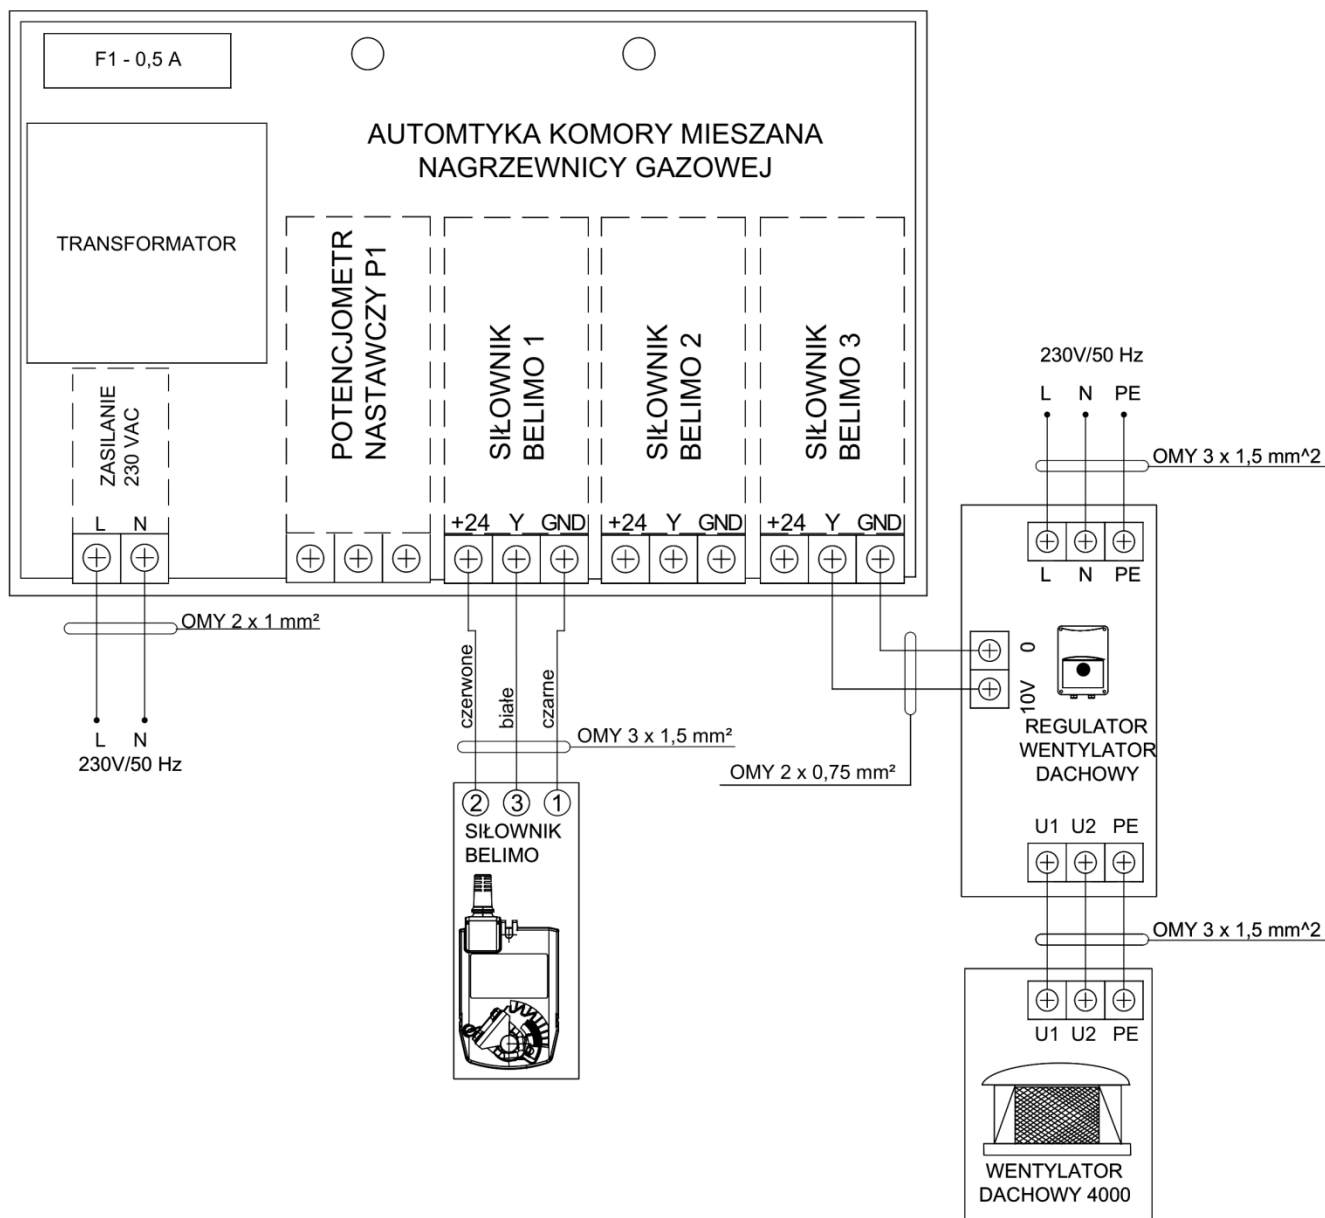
F1 - 0,5 A

AUTOMTYKA KOMORY MIESZANA
NAGRZEWNICY GAZOWEJ

TRANSFORMATOR

POTENCJOMETR NASTAWCZY P1

SIŁOWNIK BELIMO 1

SIŁOWNIK BELIMO 2

SIŁOWNIK BELIMO 3

ZASILANIE 230 VAC

L N

+24 Y GND

+24 Y GND

+24 Y GND

230V/50 Hz

L N PE

OMY 3 x 1,5 mm^2

L N PE

OMY 2 x 1 mm²

czerwone

białe

czarne

0

10V

REGULATOR WENTYLATOR DACHOWY

L N
230V/50 Hz

OMY 3 x 1,5 mm²

OMY 2 x 0,75 mm²

2 3 1

SIŁOWNIK BELIMO

U1 U2 PE

OMY 3 x 1,5 mm^2

U1 U2 PE

WENTYLATOR DACHOWY 4000